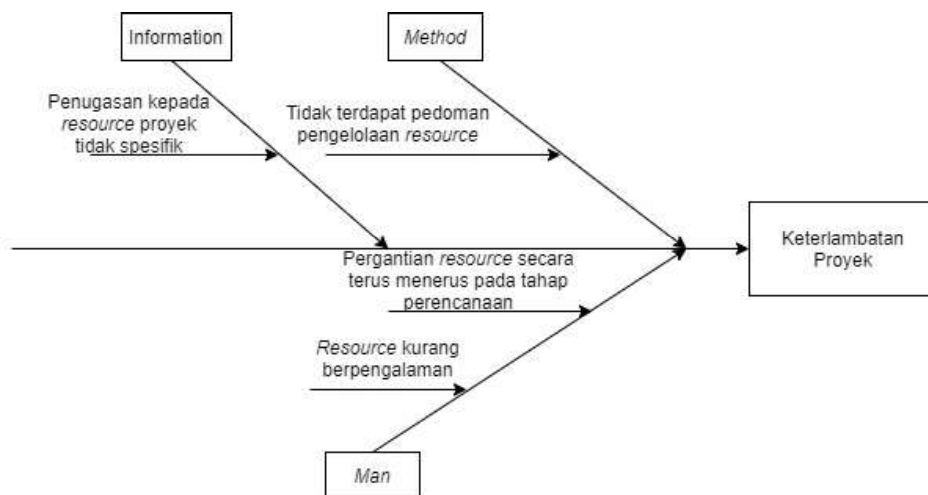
Information

Method

Penugasan kepada *resource* proyek tidak spesifik

Tidak terdapat pedoman pengelolaan *resource*

Keterlambatan Proyek

Pergantian *resource* secara terus menerus pada tahap perencanaan

*Resource* kurang berpengalaman

Man